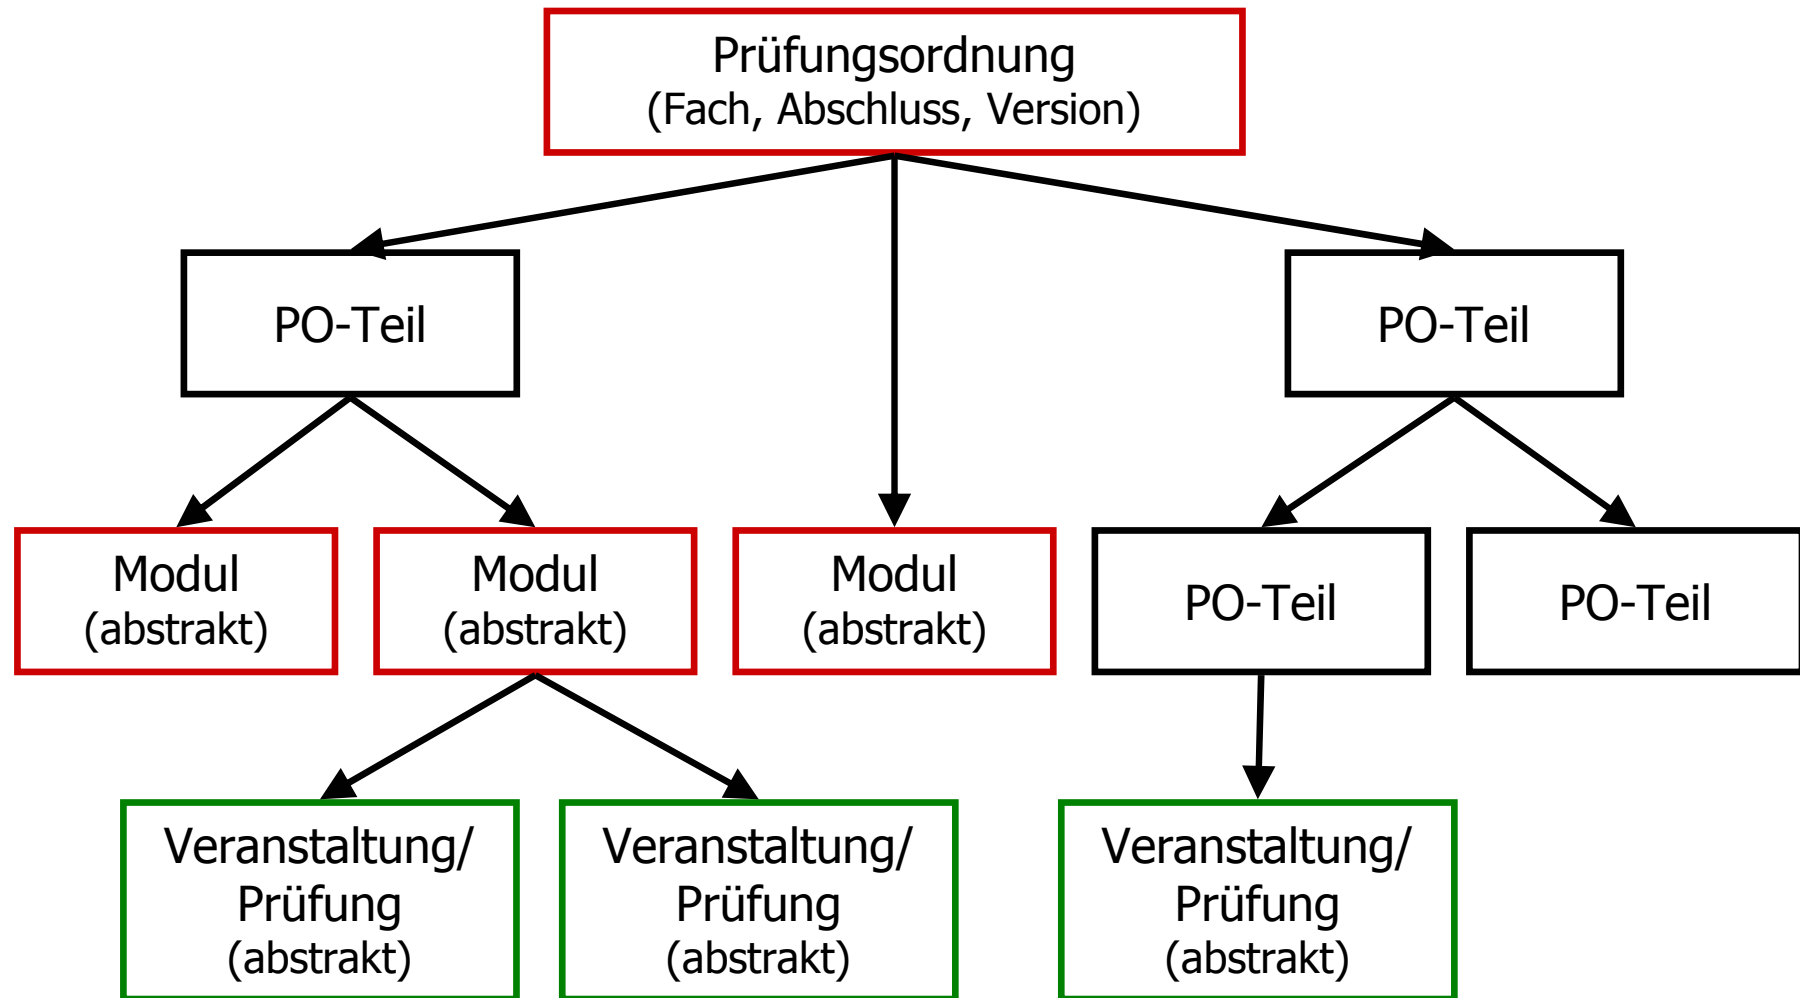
Prüfungsordnung
(Fach, Abschluss, Version)

PO-Teil

PO-Teil

Modul
(abstrakt)

Modul
(abstrakt)

Modul
(abstrakt)

PO-Teil

PO-Teil

Veranstaltung/
Prüfung
(abstrakt)

Veranstaltung/
Prüfung
(abstrakt)

Veranstaltung/
Prüfung
(abstrakt)